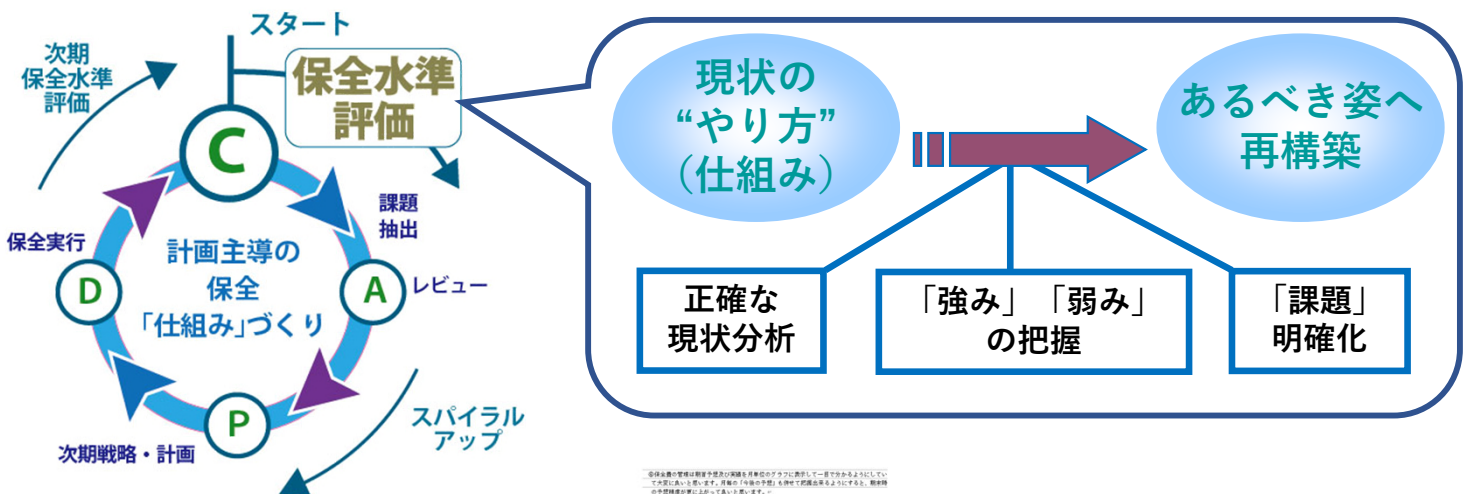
次期保全水準評価

スタート

保全水準評価

C

課題抽出

計画主導の保全「仕組み」づくり

保全実行

D

A

レビュー

P

次期戦略・計画

スパイラルアップ

現状の“やり方”（仕組み）

あるべき姿へ再構築

正確な現状分析

「強み」「弱み」の把握

「課題」明確化

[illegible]